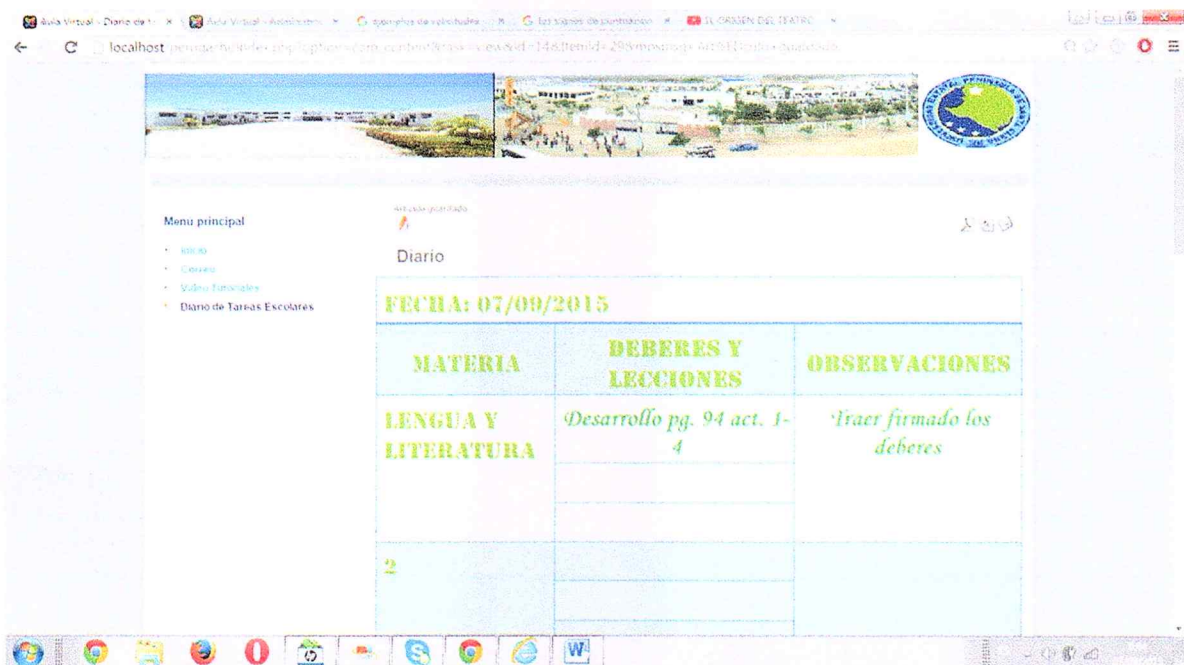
Aula Virtual - Diario de t... × | Aula Virtual - Administra... × | G sinonimos de velocidades × | G los signos de puntuacion × | EL ORIGEN DEL TEATRO ×

localhost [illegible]

Menu principal

Inicio
Correo
Videos Tutoriales
Diario de Tareas Escolares

Articulo guardado

Diario

FECHA: 07/09/2015

| MATERIA | DEBERES Y LECCIONES | OBSERVACIONES |
|---|---|---|
| LENGUA Y LITERATURA | Desarrollo pg. 94 act. 1-4 | Traer firmado los deberes |
| | | |
| | | |
| 2 | | |
| | | |
| | | |